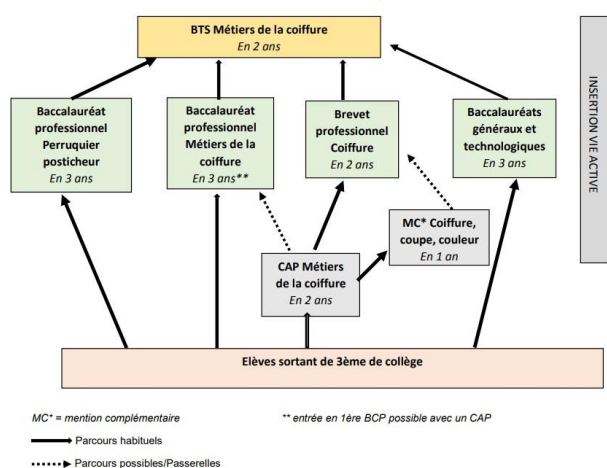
BTS Métiers de la coiffure
En 2 ans

INSERTION VIE ACTIVE

Baccalauréat professionnel Perruquier posticheur
En 3 ans

Baccalauréat professionnel Métiers de la coiffure
En 3 ans**

Brevet professionnel Coiffure
En 2 ans

Baccalauréats généraux et technologiques
En 3 ans

MC* Coiffure, coupe, couleur
En 1 an

CAP Métiers de la coiffure
En 2 ans

Elèves sortant de 3ème de collège

MC* = mention complémentaire

** entrée en 1ère BCP possible avec un CAP

Parcours habituels

Parcours possibles/Passerelles